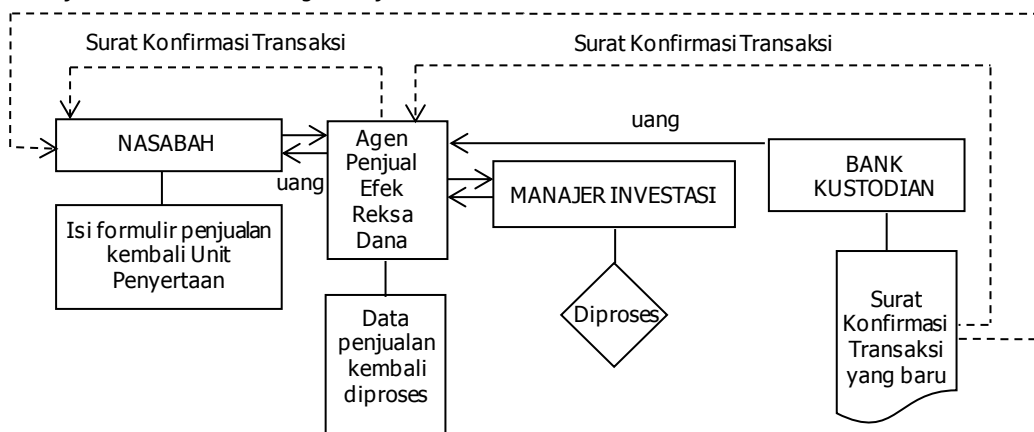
Surat Konfirmasi Transaksi

Surat Konfirmasi Transaksi

NASABAH

Agen Penjual Efek Reksa Dana

uang

uang

BANK KUSTODIAN

MANAJER INVESTASI

Isi formulir penjualan kembali Unit Penyertaan

Data penjualan kembali diproses

Diproses

Surat Konfirmasi Transaksi yang baru